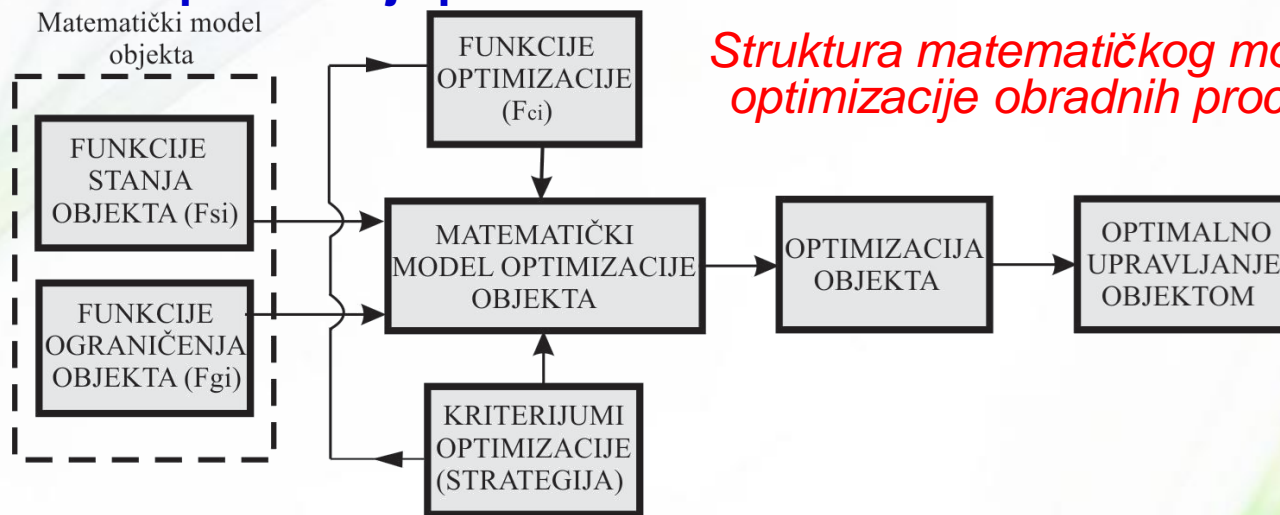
Matematički model objekta

FUNKCIJE OPTIMIZACIJE (Fci)

Struktura matematičkog mo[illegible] optimizacije obradnih proc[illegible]

FUNKCIJE STANJA OBJEKTA (Fsi)

FUNKCIJE OGRANIČENJA OBJEKTA (Fgi)

MATEMATIČKI MODEL OPTIMIZACIJE OBJEKTA

OPTIMIZACIJA OBJEKTA

OPTIMALNO UPRAVLJANJE OBJEKTOM

KRITERIJUMI OPTIMIZACIJE (STRATEGIJA)